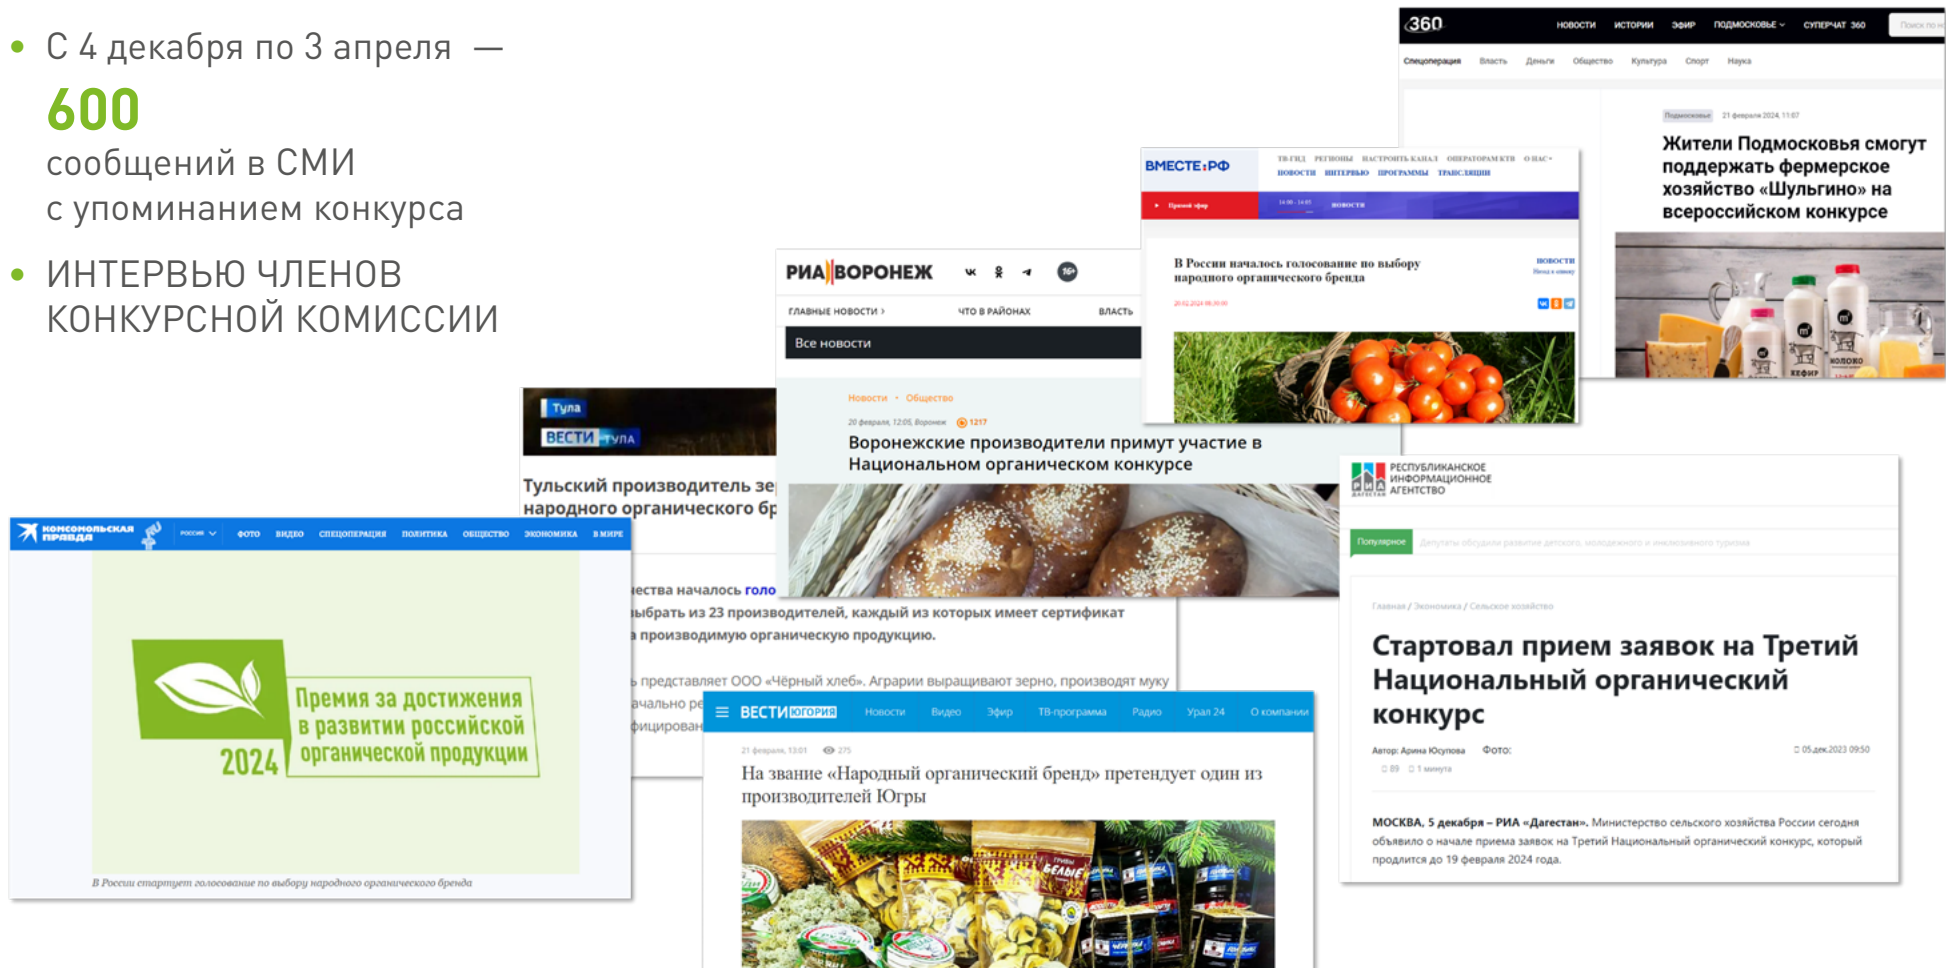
С 4 декабря по 3 апреля —
600
сообщений в СМИ с упоминанием конкурса

ИНТЕРВЬЮ ЧЛЕНОВ КОНКУРСНОЙ КОМИССИИ

360 НОВОСТИ ИСТОРИИ ЭФИР ПОДМОСКОВЬЕ СУПЕРЧАТ 360
Спецоперация Власть Деньги Общество Культура Спорт Наука
Подмосковье 21 февраля 2024 11:07
Жители Подмосковья смогут поддержать фермерское хозяйство «Шульгино» на всероссийском конкурсе

ВМЕСТЕ-РФ
ТВ-ГИД РЕГИОНЫ НАСТРОИТЬ КАНАЛ ОПЕРАТОРАМ КТВ О НАС
НОВОСТИ ИНТЕРВЬЮ ПРОГРАММЫ ТРАНСЛЯЦИИ
Прямой эфир НОВОСТИ
В России началось голосование по выбору народного органического бренда
НОВОСТИ

РИА ВОРОНЕЖ 16+
ГЛАВНЫЕ НОВОСТИ ЧТО В РАЙОНАХ ВЛАСТЬ
Все новости
Новости • Общество
20 февраля, 12:05, Воронеж 1217
Воронежские производители примут участие в Национальном органическом конкурсе

Тула
ВЕСТИ ТУЛА
Тульский производитель зе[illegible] народного органического бр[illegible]
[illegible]ества началось голо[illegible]
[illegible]ыбрать из 23 производителей, каждый из которых имеет сертификат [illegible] производимую органическую продукцию.
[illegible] представляет ООО «Чёрный хлеб». Аграрии выращивают зерно, производят муку
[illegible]ачально пе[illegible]
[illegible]фицирован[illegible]

КОМСОМОЛЬСКАЯ ПРАВДА РОССИЯ ФОТО ВИДЕО СПЕЦОПЕРАЦИЯ ПОЛИТИКА ОБЩЕСТВО ЭКОНОМИКА В МИРЕ
Премия за достижения в развитии российской органической продукции
2024
В России стартует голосование по выбору народного органического бренда

ВЕСТИ ЮГОРИЯ Новости Видео Эфир ТВ-программа Радио Урал 24 О компании
21 февраля, 13:01 275
На звание «Народный органический бренд» претендует один из производителей Югры

РЕСПУБЛИКАНСКОЕ ИНФОРМАЦИОННОЕ АГЕНТСТВО
РИА ДАГЕСТАН
Популярное
Главная / Экономика / Сельское хозяйство
Стартовал прием заявок на Третий Национальный органический конкурс
Автор: Арина Юсупова Фото:
05.дек.2023 09:50
89 1 минута
МОСКВА, 5 декабря – РИА «Дагестан». Министерство сельского хозяйства России сегодня объявило о начале приема заявок на Третий Национальный органический конкурс, который продлится до 19 февраля 2024 года.